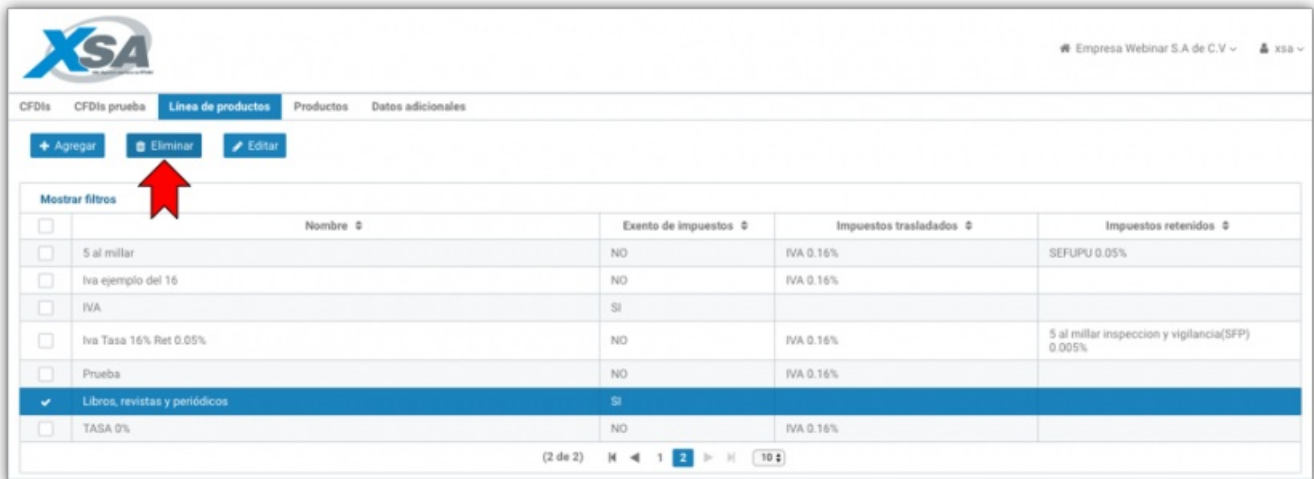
XSA

Empresa Webinar S.A de C.V    xsa

CFDIs   CFDIs prueba   Línea de productos   Productos   Datos adicionales

+ Agregar   Eliminar   Editar

Mostrar filtros

| | Nombre | Exento de impuestos | Impuestos trasladados | Impuestos retenidos |
|---|---|---|---|---|
| | 5 al millar | NO | IVA 0.16% | SEFUPU 0.05% |
| | Iva ejemplo del 16 | NO | IVA 0.16% | |
| | IVA | SI | | |
| | Iva Tasa 16% Ret 0.05% | NO | IVA 0.16% | 5 al millar inspeccion y vigilancia(SFP) 0.005% |
| | Prueba | NO | IVA 0.16% | |
| ✔ | Libros, revistas y periódicos | SI | | |
| | TASA 0% | NO | IVA 0.16% | |

(2 de 2)   1   2   10